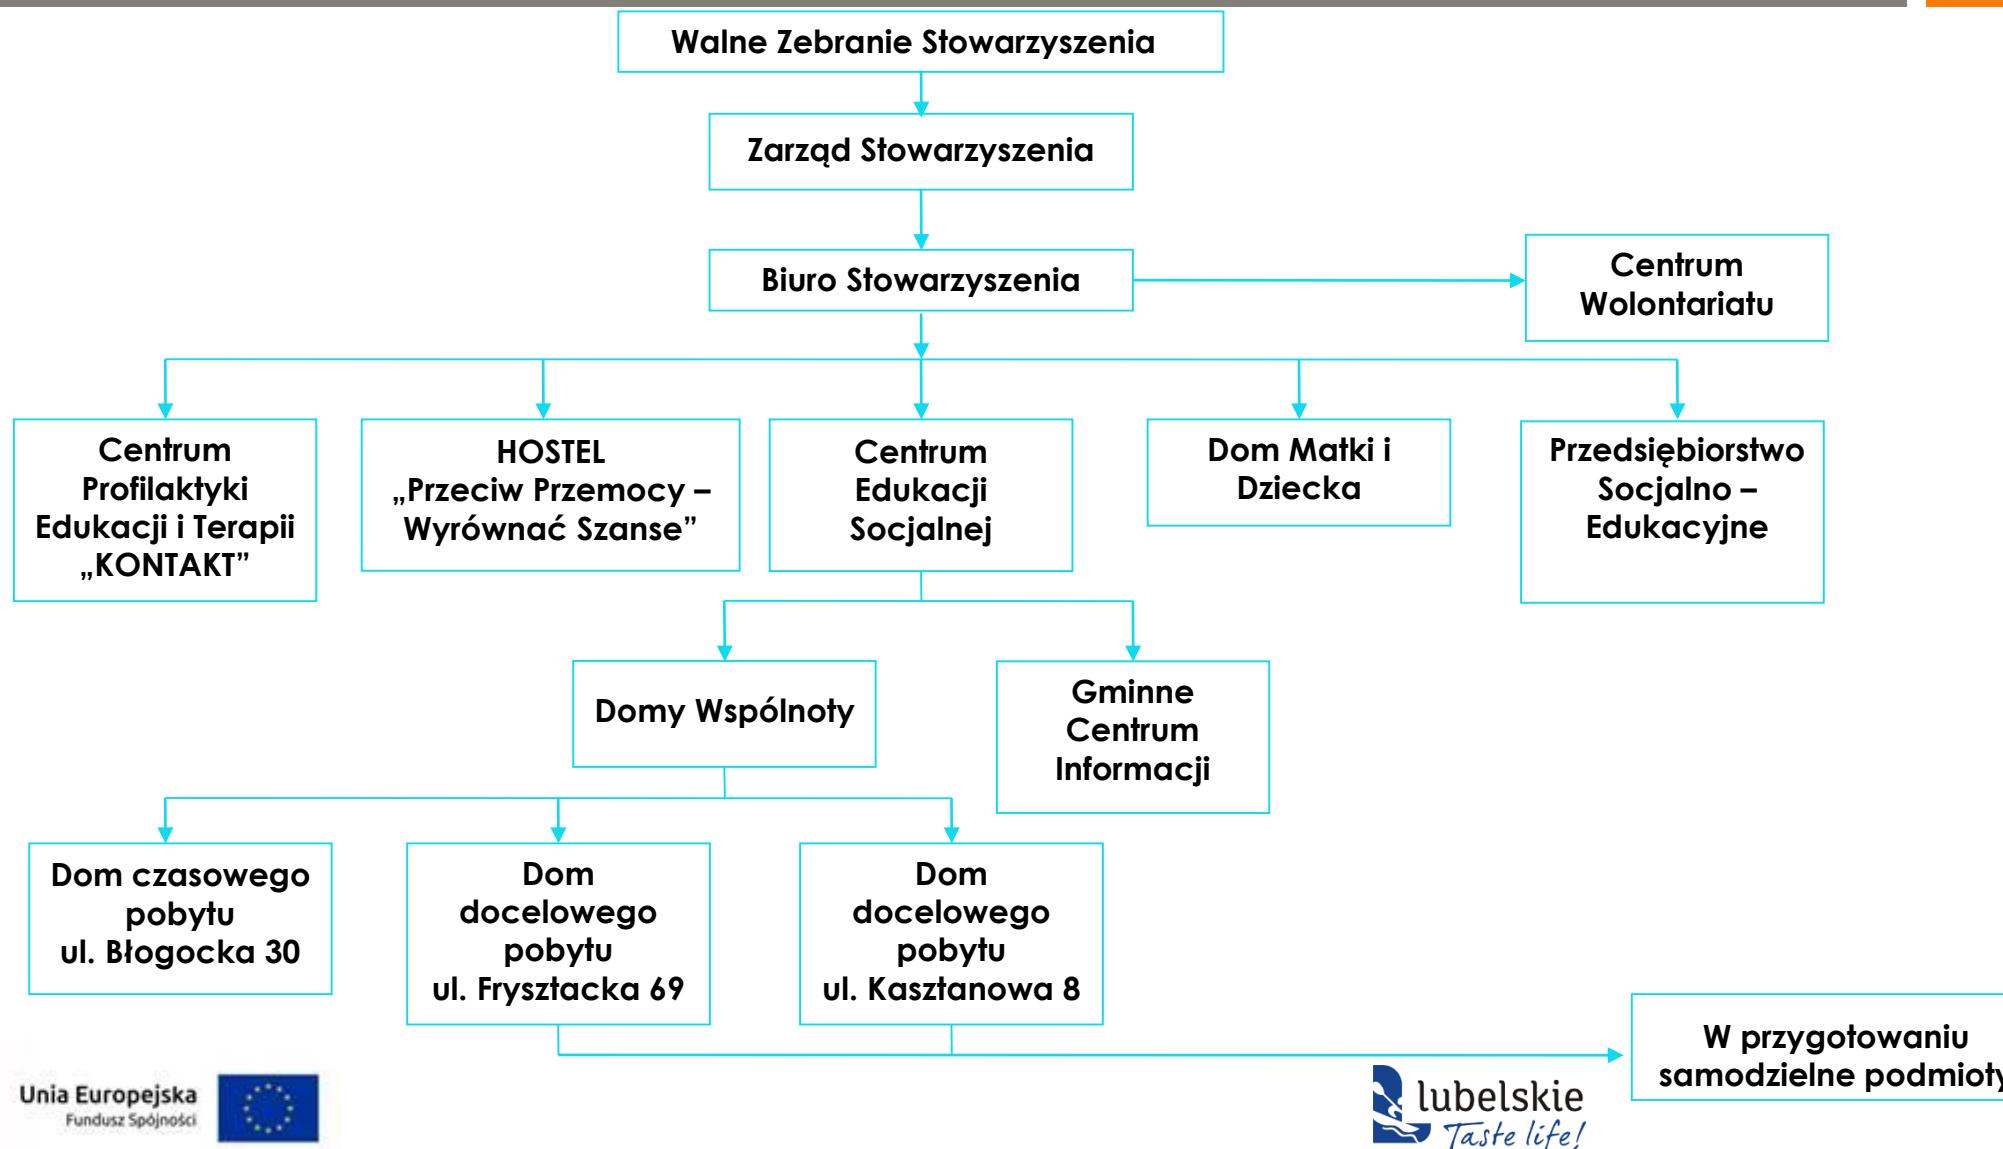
Walne Zebranie Stowarzyszenia

Zarząd Stowarzyszenia

Biuro Stowarzyszenia

Centrum Wolontariatu

Centrum Profilaktyki Edukacji i Terapii „KONTAKT”

HOSTEL „Przeciw Przemocy – Wyrównać Szanse”

Centrum Edukacji Socjalnej

Dom Matki i Dziecka

Przedsiębiorstwo Socjalno – Edukacyjne

Domy Wspólnoty

Gminne Centrum Informacji

Dom czasowego pobytu ul. Błogocka 30

Dom docelowego pobytu ul. Frysztacka 69

Dom docelowego pobytu ul. Kasztanowa 8

W przygotowaniu samodzielne podmioty

Unia Europejska
Fundusz Spójności

lubelskie
Taste life!